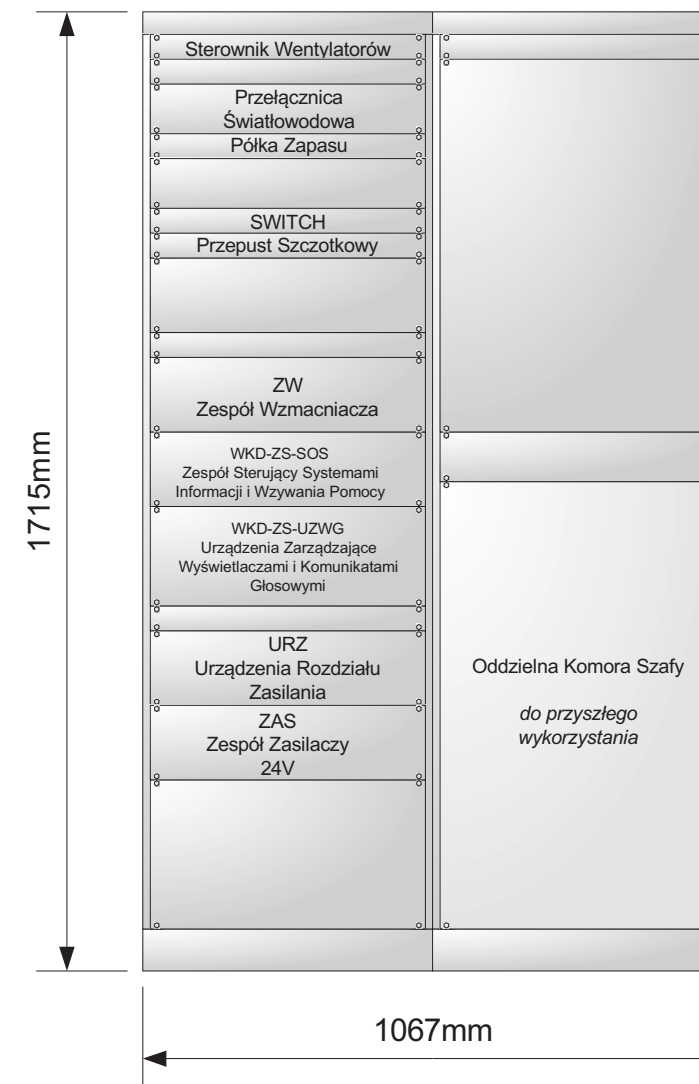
1715mm

Sterownik Wentylatorów

Przełącznica Światłowodowa

Półka Zapasu

SWITCH

Przepust Szczotkowy

ZW
Zespół Wzmacniacza

WKD-ZS-SOS
Zespół Sterujący Systemami Informacji i Wzywania Pomocy

WKD-ZS-UZWG
Urządzenia Zarządzające Wyświetlaczami i Komunikatami Głosowymi

URZ
Urządzenia Rozdziału Zasilania

ZAS
Zespół Zasilaczy 24V

Oddzielna Komora Szafy

*do przyszłego wykorzystania*

1067mm